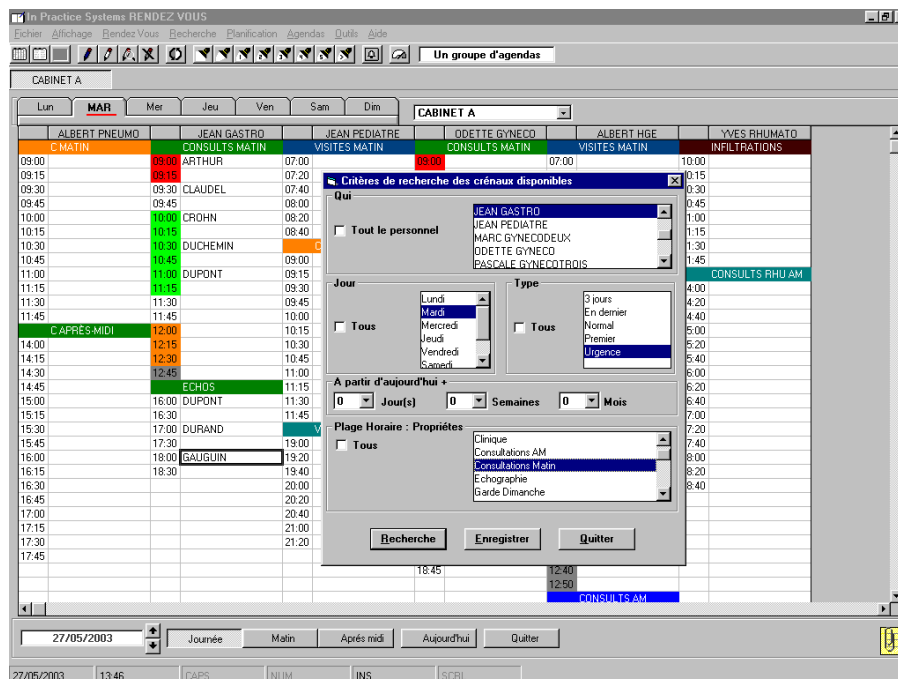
In Practice Systems RENDEZ VOUS

Fichier Affichage Rendez Vous Recherche Planification Agendas Outils Aide

Un groupe d'agendas

CABINET A

Lun MAR Mer Jeu Ven Sam Dim

CABINET A

| ALBERT PNEUMO | | JEAN GASTRO | | JEAN PEDIATRE | ODETTE GYNECO | | ALBERT HGE | YVES RHUMATO |
|---|---|---|---|---|---|---|---|---|
| C.MATIN | | CONSULTS MATIN | | VISITES MATIN | CONSULTS MATIN | | VISITES MATIN | INFILTRATIONS |
| 09:00 | 09:00 | ARTHUR | 07:00 | | 09:00 | 07:00 | | 10:00 |
| 09:15 | 09:15 | | 07:20 | | | | | 0:15 |
| 09:30 | 09:30 | CLAUDEL | 07:40 | | | | | 0:30 |
| 09:45 | 09:45 | | 08:00 | | | | | 0:45 |
| 10:00 | 10:00 | CROHN | 08:20 | | | | | 1:00 |
| 10:15 | 10:15 | | 08:40 | | | | | 1:15 |
| 10:30 | 10:30 | DUCHEMIN | | | | | | 1:30 |
| 10:45 | 10:45 | | 09:00 | | | | | 1:45 |
| 11:00 | 11:00 | DUPONT | 09:15 | | | | | CONSULTS RHU AM |
| 11:15 | 11:15 | | 09:30 | | | | | 4:00 |
| 11:30 | 11:30 | | 09:45 | | | | | 4:20 |
| 11:45 | 11:45 | | 10:00 | | | | | 4:40 |
| C.APRÈS-MIDI | 12:00 | | 10:15 | | | | | 5:00 |
| 14:00 | 12:15 | | 10:30 | | | | | 5:20 |
| 14:15 | 12:30 | | 10:45 | | | | | 5:40 |
| 14:30 | 12:45 | | 11:00 | | | | | 6:00 |
| 14:45 | | ECHOS | 11:15 | | | | | 6:20 |
| 15:00 | 16:00 | DUPONT | 11:30 | | | | | 6:40 |
| 15:15 | 16:30 | | 11:45 | | | | | 7:00 |
| 15:30 | 17:00 | DURAND | | | | | | 7:20 |
| 15:45 | 17:30 | | 19:00 | | | | | 7:40 |
| 16:00 | 18:00 | GAUGUIN | 19:20 | | | | | 8:00 |
| 16:15 | 18:30 | | 19:40 | | | | | 8:20 |
| 16:30 | | | 20:00 | | | | | 8:40 |
| 16:45 | | | 20:20 | | | | | |
| 17:00 | | | 20:40 | | | | | |
| 17:15 | | | 21:00 | | | | | |
| 17:30 | | | 21:20 | | | | | |
| 17:45 | | | | | | | | |
| | | | | | 18:45 | 12:40 | | |
| | | | | | | 12:50 | | |
| | | | | | | | CONSULTS AM | |

Critères de recherche des crénaux disponibles

Qui
Tout le personnel
JEAN GASTRO
JEAN PEDIATRE
MARC GYNECODEUX
ODETTE GYNECO
PASCALE GYNECOTROIS

Jour
Tous
Lundi
Mardi
Mercredi
Jeudi
Vendredi
Samedi

Type
Tous
3 jours
En dernier
Normal
Premier
Urgence

A partir d'aujourd'hui +
0 Jour(s) 0 Semaines 0 Mois

Plage Horaire : Propriétés
Tous
Clinique
Consultations AM
Consultations Matin
Echographie
Garde Dimanche

Recherche Enregistrer Quitter

27/05/2003 Journée Matin Aprés midi Aujourd'hui Quitter

27/05/2003 13:46 CAPS NUM INS SCRL